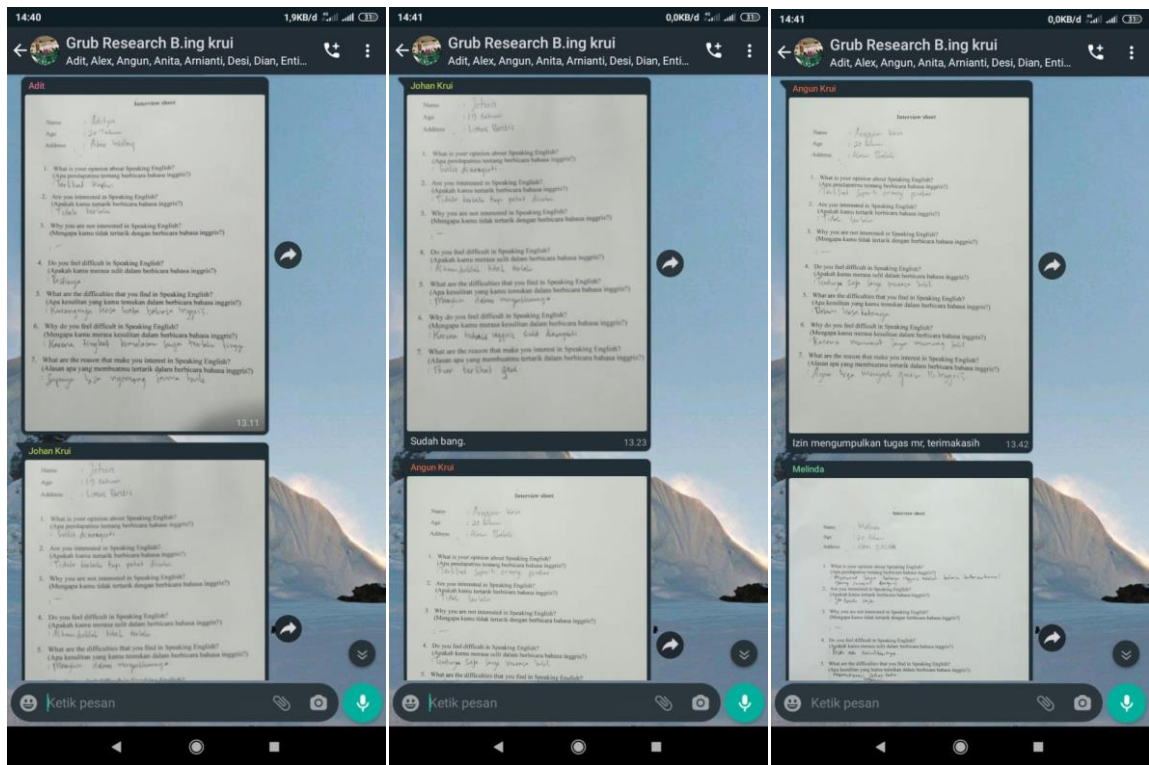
14:40 1,9KB/d

Grub Research B.ing krui
Adit, Alex, Angun, Anita, Arnianti, Desi, Dian, Enti...

Adit

Interview sheet

Name : Aditya
Age : 20 Tahun
Address : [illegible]

1. What is your opinion about Speaking English?
(Apa pendapatmu tentang berbicara bahasa inggris?)
Terlihat Keren

2. Are you interested in Speaking English?
(Apakah kamu tertarik berbicara bahasa inggris?)
Tidak tertarik

3. Why you are not interested in Speaking English?
(Mengapa kamu tidak tertarik dengan berbicara bahasa inggris?)

4. Do you feel difficult in Speaking English?
(Apakah kamu merasa sulit dalam berbicara bahasa inggris?)
Berbahaya

5. What are the difficulties that you find in Speaking English?
(Apa kesulitan yang kamu temukan dalam berbicara bahasa inggris?)
Kurangnya bisa tidak bahasa inggris

6. Why do you feel difficult in Speaking English?
(Mengapa kamu merasa kesulitan dalam berbicara bahasa inggris?)
Karena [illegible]

7. What are the reason that make you interest in Speaking English?
(Alasan apa yang membuatmu tertarik dalam berbicara bahasa inggris?)
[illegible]

13.11

Johan Krui

Interview sheet

Name : Johan
Age : 19 Tahun
Address : Lintas Barat

1. What is your opinion about Speaking English?
(Apa pendapatmu tentang berbicara bahasa inggris?)
Susah dimengerti

2. Are you interested in Speaking English?
(Apakah kamu tertarik berbicara bahasa inggris?)
Tidak terlalu tapi pelan diulas

3. Why you are not interested in Speaking English?
(Mengapa kamu tidak tertarik dengan berbicara bahasa inggris?)

4. Do you feel difficult in Speaking English?
(Apakah kamu merasa sulit dalam berbicara bahasa inggris?)
Alhamdulillah tidak terlalu

5. What are the difficulties that you find in Speaking English?
(Apa kesulitan yang kamu temukan dalam berbicara bahasa inggris?)
Memahami dalam mengucapkannya

Ketik pesan

14:41 0,0KB/d

Grub Research B.ing krui
Adit, Alex, Angun, Anita, Arnianti, Desi, Dian, Enti...

Johan Krui

Name : Johan
Age : 19 Tahun
Address : Lintas Barat

1. What is your opinion about Speaking English?
(Apa pendapatmu tentang berbicara bahasa inggris?)
Susah dimengerti

2. Are you interested in Speaking English?
(Apakah kamu tertarik berbicara bahasa inggris?)
Tidak terlalu tapi pelan diulas

3. Why you are not interested in Speaking English?
(Mengapa kamu tidak tertarik dengan berbicara bahasa inggris?)

4. Do you feel difficult in Speaking English?
(Apakah kamu merasa sulit dalam berbicara bahasa inggris?)
Alhamdulillah tidak terlalu

5. What are the difficulties that you find in Speaking English?
(Apa kesulitan yang kamu temukan dalam berbicara bahasa inggris?)
Memahami dalam mengucapkannya

6. Why do you feel difficult in Speaking English?
(Mengapa kamu merasa kesulitan dalam berbicara bahasa inggris?)
Karena bahasa inggris sulit dimengerti

7. What are the reason that make you interest in Speaking English?
(Alasan apa yang membuatmu tertarik dalam berbicara bahasa inggris?)
Biar terlihat gaul

Sudah bang. 13.23

Angun Krui

Interview sheet

Name : Anggun krui
Age : 20 Tahun
Address : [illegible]

1. What is your opinion about Speaking English?
(Apa pendapatmu tentang berbicara bahasa inggris?)
Terlihat seperti orang pintar

2. Are you interested in Speaking English?
(Apakah kamu tertarik berbicara bahasa inggris?)
Tidak tertarik

3. Why you are not interested in Speaking English?
(Mengapa kamu tidak tertarik dengan berbicara bahasa inggris?)

4. Do you feel difficult in Speaking English?
(Apakah kamu merasa sulit dalam berbicara bahasa inggris?)
Terkadang saja bagi pemula sulit

5. What are the difficulties that you find in Speaking English?

Ketik pesan

14:41 0,0KB/d

Grub Research B.ing krui
Adit, Alex, Angun, Anita, Arnianti, Desi, Dian, Enti...

Angun Krui

Interview sheet

Name : Anggun krui
Age : 20 Tahun
Address : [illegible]

1. What is your opinion about Speaking English?
(Apa pendapatmu tentang berbicara bahasa inggris?)
Terlihat seperti orang pintar

2. Are you interested in Speaking English?
(Apakah kamu tertarik berbicara bahasa inggris?)
Tidak tertarik

3. Why you are not interested in Speaking English?
(Mengapa kamu tidak tertarik dengan berbicara bahasa inggris?)

4. Do you feel difficult in Speaking English?
(Apakah kamu merasa sulit dalam berbicara bahasa inggris?)
Terkadang saja bagi pemula sulit

5. What are the difficulties that you find in Speaking English?
(Apa kesulitan yang kamu temukan dalam berbicara bahasa inggris?)
Belum bisa bahasanya

6. Why do you feel difficult in Speaking English?
(Mengapa kamu merasa kesulitan dalam berbicara bahasa inggris?)
Karena menurut saya memang sulit

7. What are the reason that make you interest in Speaking English?
(Alasan apa yang membuatmu tertarik dalam berbicara bahasa inggris?)
Agar bisa mengajar guru b.inggris

Izin mengumpulkan tugas mr, terimakasih 13.42

Melinda

Interview sheet

Name : Melinda
Age : 20 Tahun
Address : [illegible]

1. What is your opinion about Speaking English?
(Apa pendapatmu tentang berbicara bahasa inggris?)
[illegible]

2. Are you interested in Speaking English?
(Apakah kamu tertarik berbicara bahasa inggris?)
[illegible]

3. Why you are not interested in Speaking English?
(Mengapa kamu tidak tertarik dengan berbicara bahasa inggris?)

4. Do you feel difficult in Speaking English?
(Apakah kamu merasa sulit dalam berbicara bahasa inggris?)
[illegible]

5. What are the difficulties that you find in Speaking English?
(Apa kesulitan yang kamu temukan dalam berbicara bahasa inggris?)
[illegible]

Ketik pesan